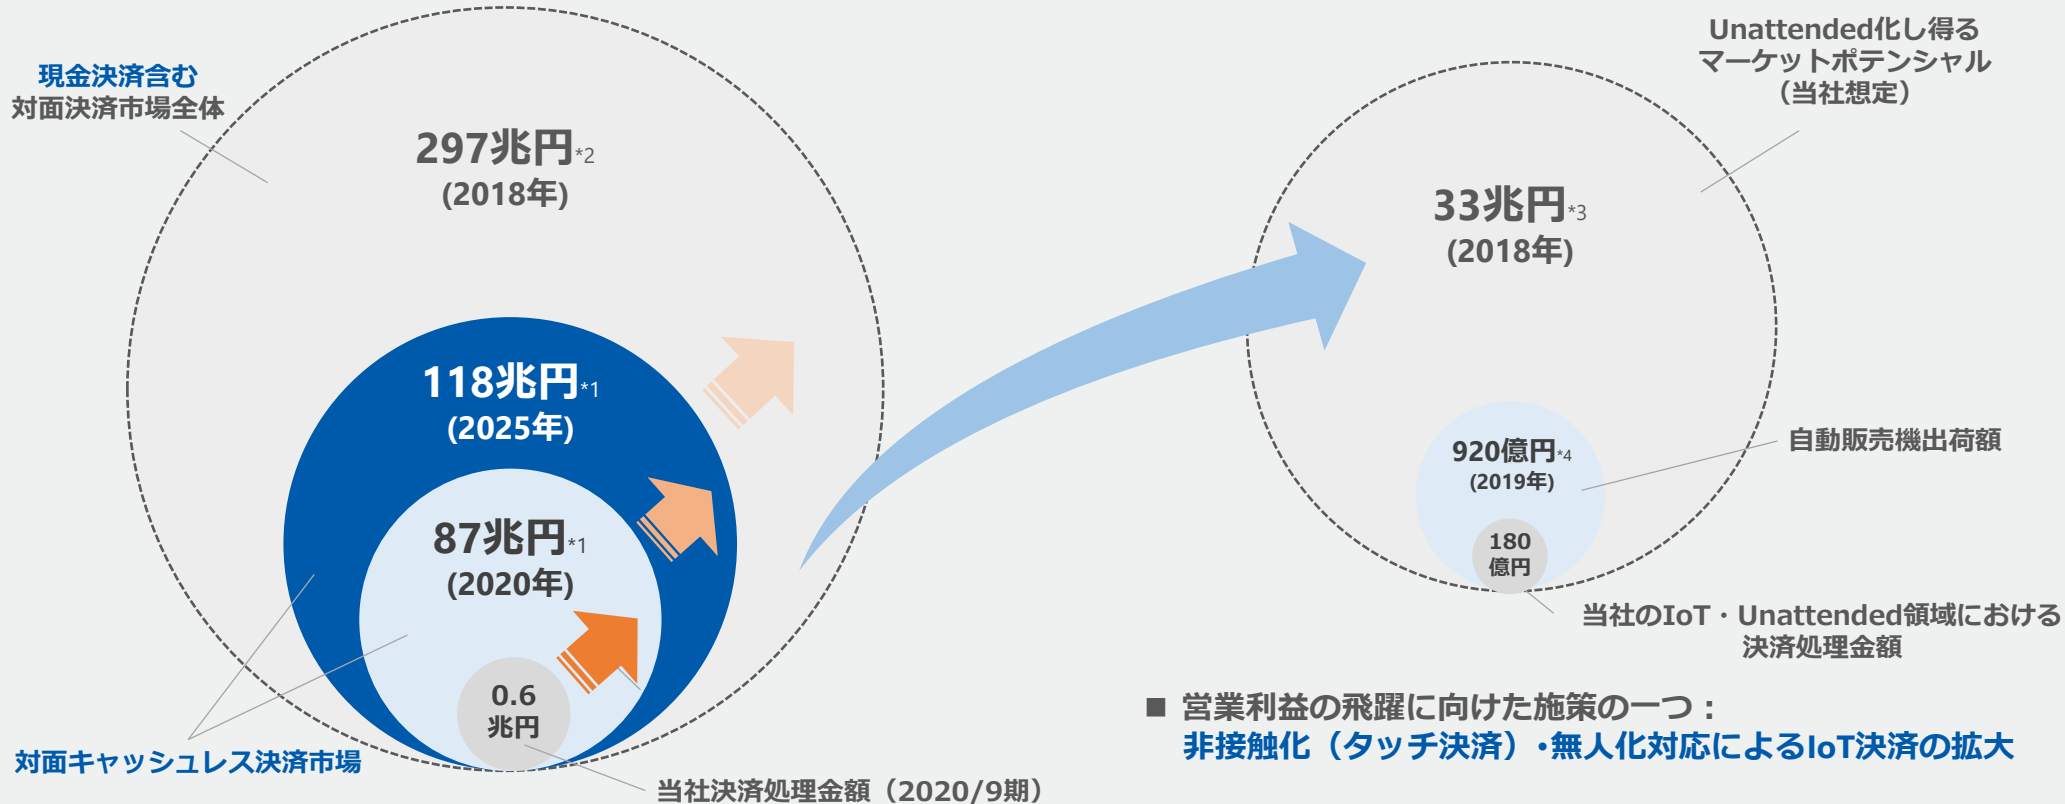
現金決済含む
対面決済市場全体

297兆円*2
(2018年)

118兆円*1
(2025年)

87兆円*1
(2020年)

0.6
兆円

対面キャッシュレス決済市場

当社決済処理金額（2020/9期）

Unattended化し得る
マーケットポテンシャル
（当社想定）

33兆円*3
(2018年)

920億円*4
(2019年)

180
億円

自動販売機出荷額

当社のIoT・Unattended領域における
決済処理金額

■ 営業利益の飛躍に向けた施策の一つ：
非接触化（タッチ決済）•無人化対応によるIoT決済の拡大